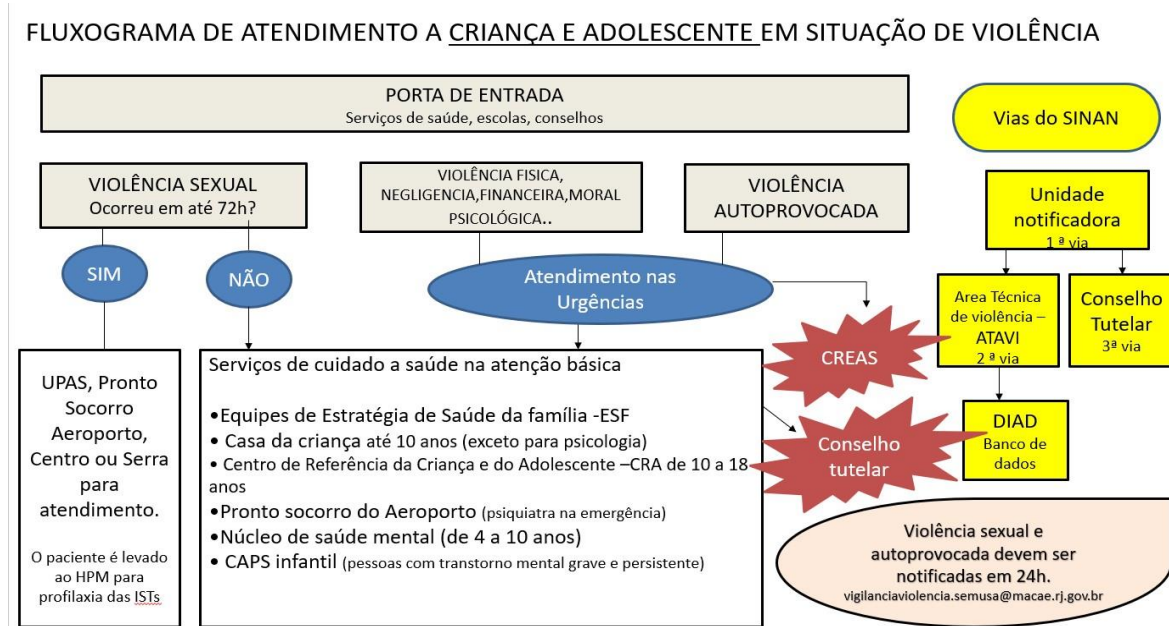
FLUXOGRAMA DE ATENDIMENTO A CRIANÇA E ADOLESCENTE EM SITUAÇÃO DE VIOLÊNCIA

PORTA DE ENTRADA
Serviços de saúde, escolas, conselhos

Vias do SINAN

VIOLÊNCIA SEXUAL
Ocorreu em até 72h?

VIOLÊNCIA FISICA, NEGLIGENCIA,FINANCEIRA,MORAL PSICOLÓGICA..

VIOLÊNCIA AUTOPROVOCADA

Unidade notificadora
1 ª via

SIM

NÃO

Atendimento nas Urgências

Area Técnica de violência – ATAVI
2 ª via

Conselho Tutelar
3ª via

CREAS

UPAS, Pronto Socorro Aeroporto, Centro ou Serra para atendimento.

O paciente é levado ao HPM para profilaxia das ISTs

Serviços de cuidado a saúde na atenção básica

•Equipes de Estratégia de Saúde da família -ESF
• Casa da criança até 10 anos (exceto para psicologia)
• Centro de Referência da Criança e do Adolescente –CRA de 10 a 18 anos
•Pronto socorro do Aeroporto (psiquiatra na emergência)
•Núcleo de saúde mental (de 4 a 10 anos)
• CAPS infantil (pessoas com transtorno mental grave e persistente)

Conselho tutelar

DIAD
Banco de dados

Violência sexual e autoprovocada devem ser notificadas em 24h.
vigilanciaviolencia.semusa@macae.rj.gov.br